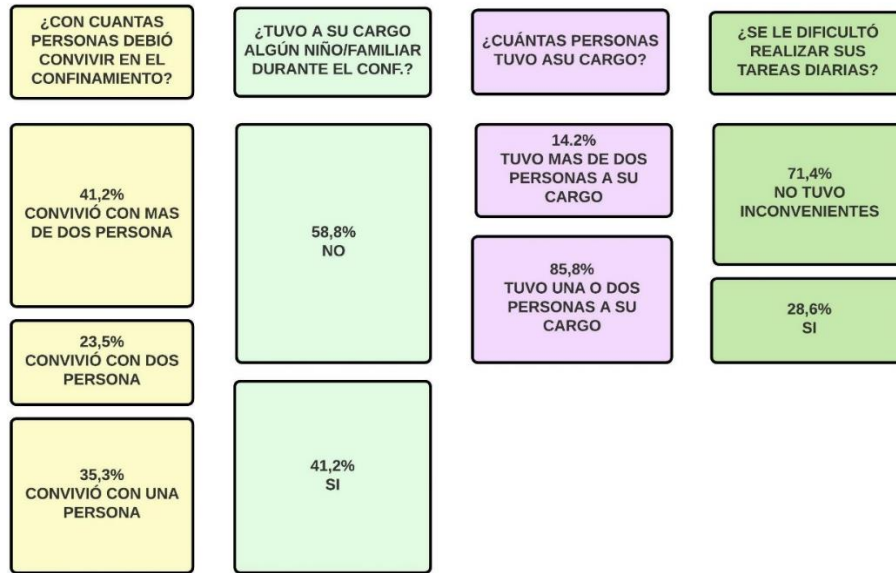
¿CON CUANTAS PERSONAS DEBIÓ CONVIVIR EN EL CONFINAMIENTO?

41,2%
CONVIVIÓ CON MAS DE DOS PERSONA

23,5%
CONVIVIÓ CON DOS PERSONA

35,3%
CONVIVIÓ CON UNA PERSONA

¿TUVO A SU CARGO ALGÚN NIÑO/FAMILIAR DURANTE EL CONF.?

58,8%
NO

41,2%
SI

¿CUÁNTAS PERSONAS TUVO ASU CARGO?

14.2%
TUVO MAS DE DOS PERSONAS A SU CARGO

85,8%
TUVO UNA O DOS PERSONAS A SU CARGO

¿SE LE DIFICULTÓ REALIZAR SUS TAREAS DIARIAS?

71,4%
NO TUVO INCONVENIENTES

28,6%
SI